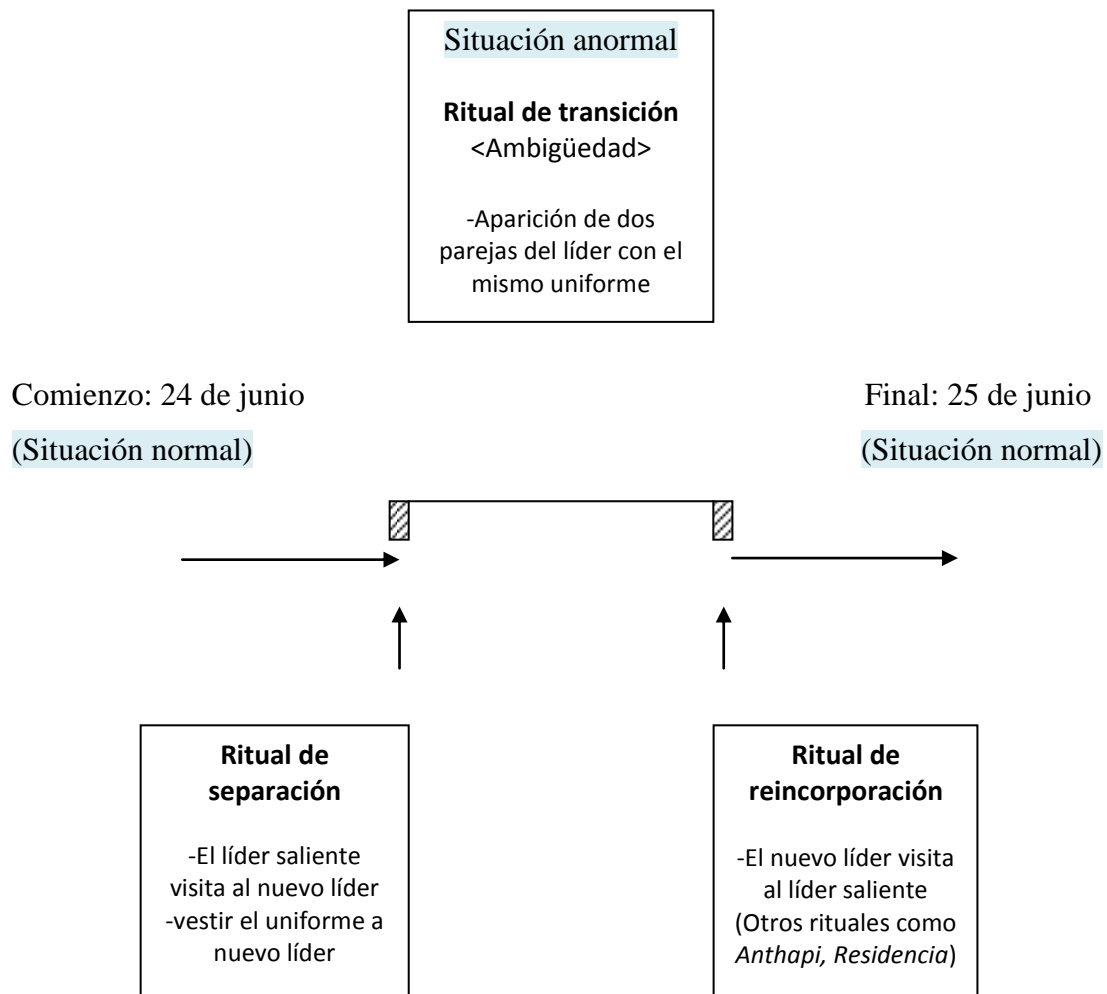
Situación anormal

**Ritual de transición**
<Ambigüedad>

-Aparición de dos parejas del líder con el mismo uniforme

Comienzo: 24 de junio
(Situación normal)

Final: 25 de junio
(Situación normal)

**Ritual de separación**

-El líder saliente visita al nuevo líder
-vestir el uniforme a nuevo líder

**Ritual de reincorporación**

-El nuevo líder visita al líder saliente
(Otros rituales como *Anthapi, Residencia*)